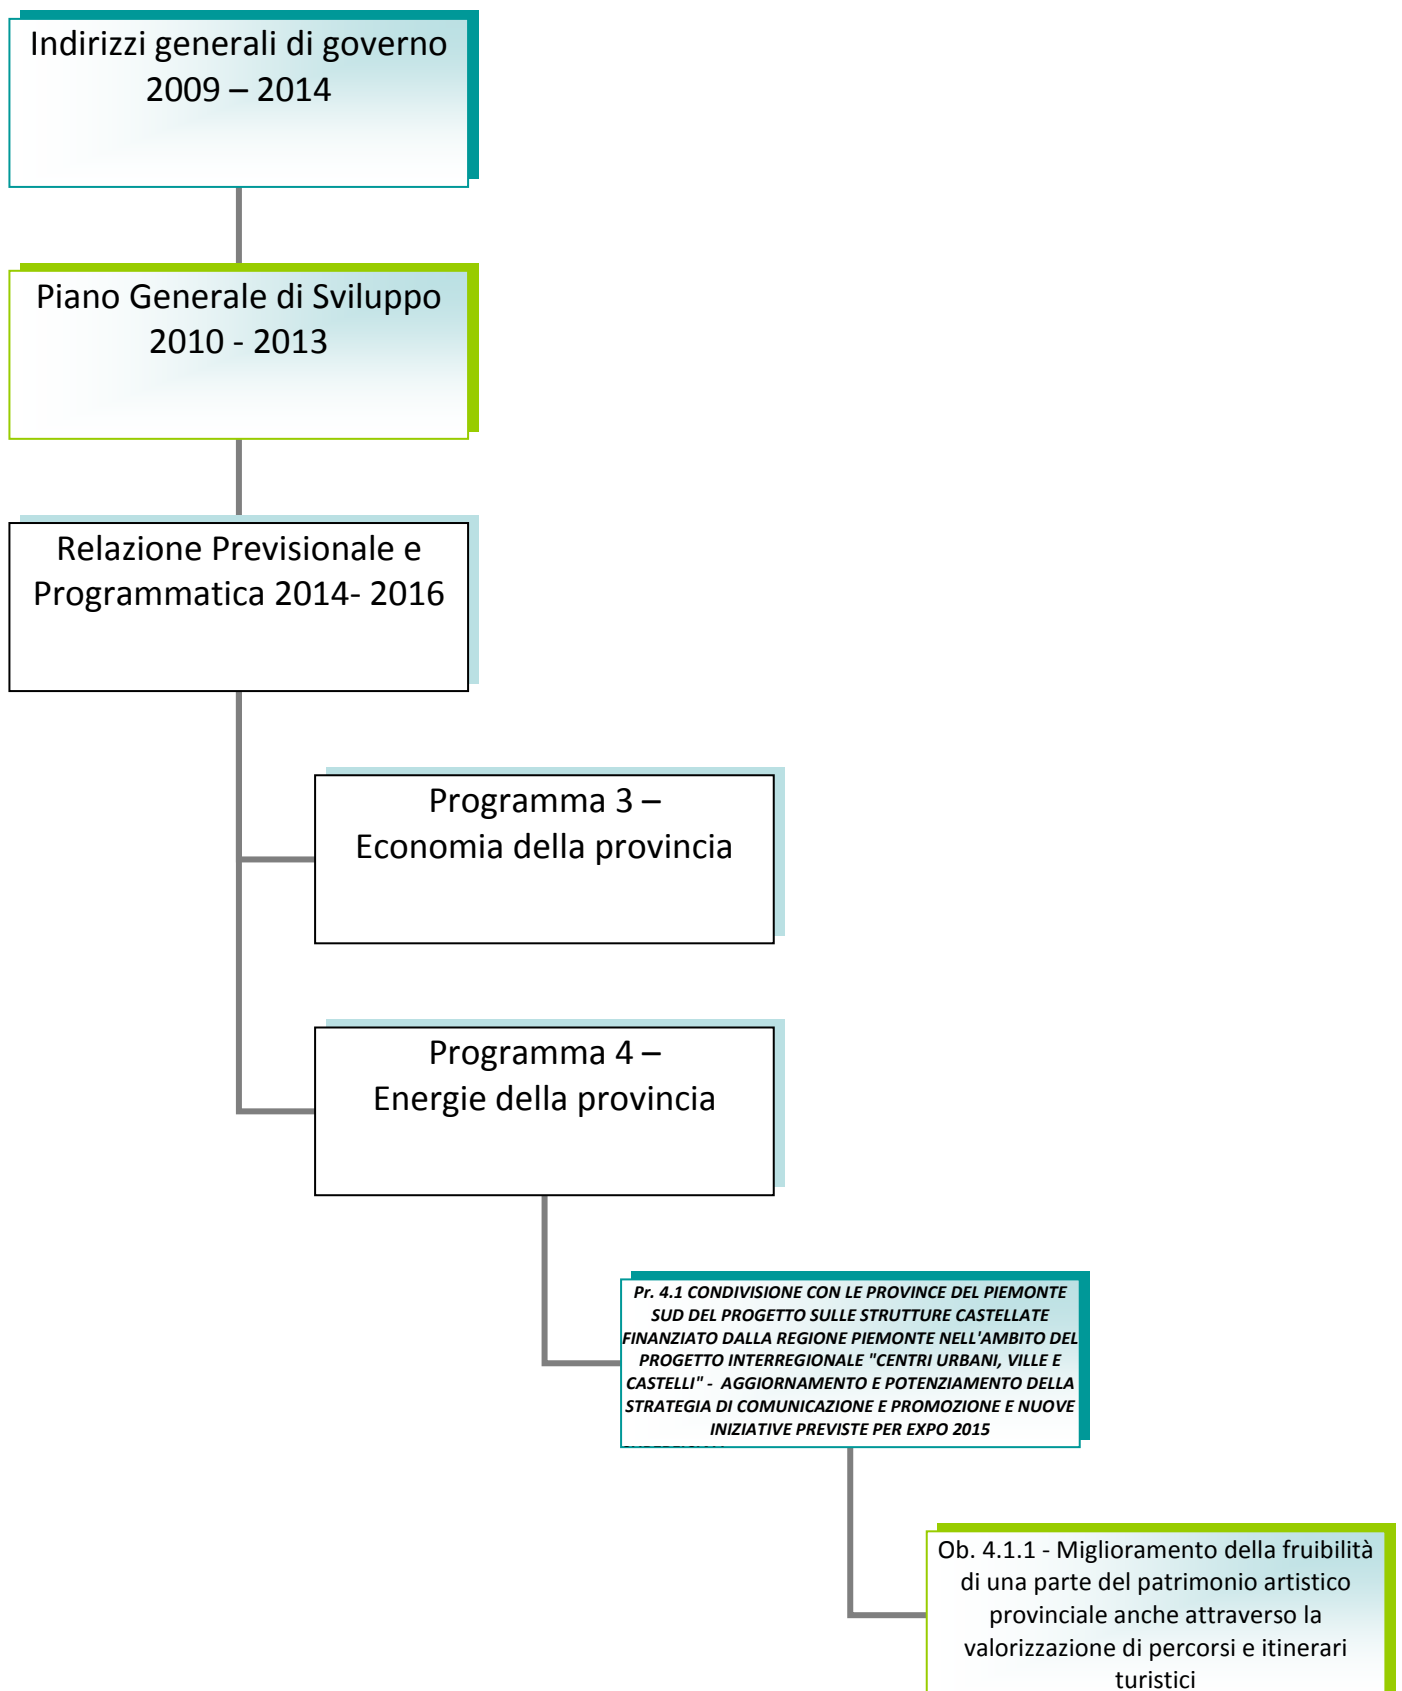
Indirizzi generali di governo 2009 – 2014

Piano Generale di Sviluppo 2010 - 2013

Relazione Previsionale e Programmatica 2014- 2016

Programma 3 – Economia della provincia

Programma 4 – Energie della provincia

Pr. 4.1 CONDIVISIONE CON LE PROVINCE DEL PIEMONTE SUD DEL PROGETTO SULLE STRUTTURE CASTELLATE FINANZIATO DALLA REGIONE PIEMONTE NELL'AMBITO DEL PROGETTO INTERREGIONALE "CENTRI URBANI, VILLE E CASTELLI" - AGGIORNAMENTO E POTENZIAMENTO DELLA STRATEGIA DI COMUNICAZIONE E PROMOZIONE E NUOVE INIZIATIVE PREVISTE PER EXPO 2015

Ob. 4.1.1 - Miglioramento della fruibilità di una parte del patrimonio artistico provinciale anche attraverso la valorizzazione di percorsi e itinerari turistici